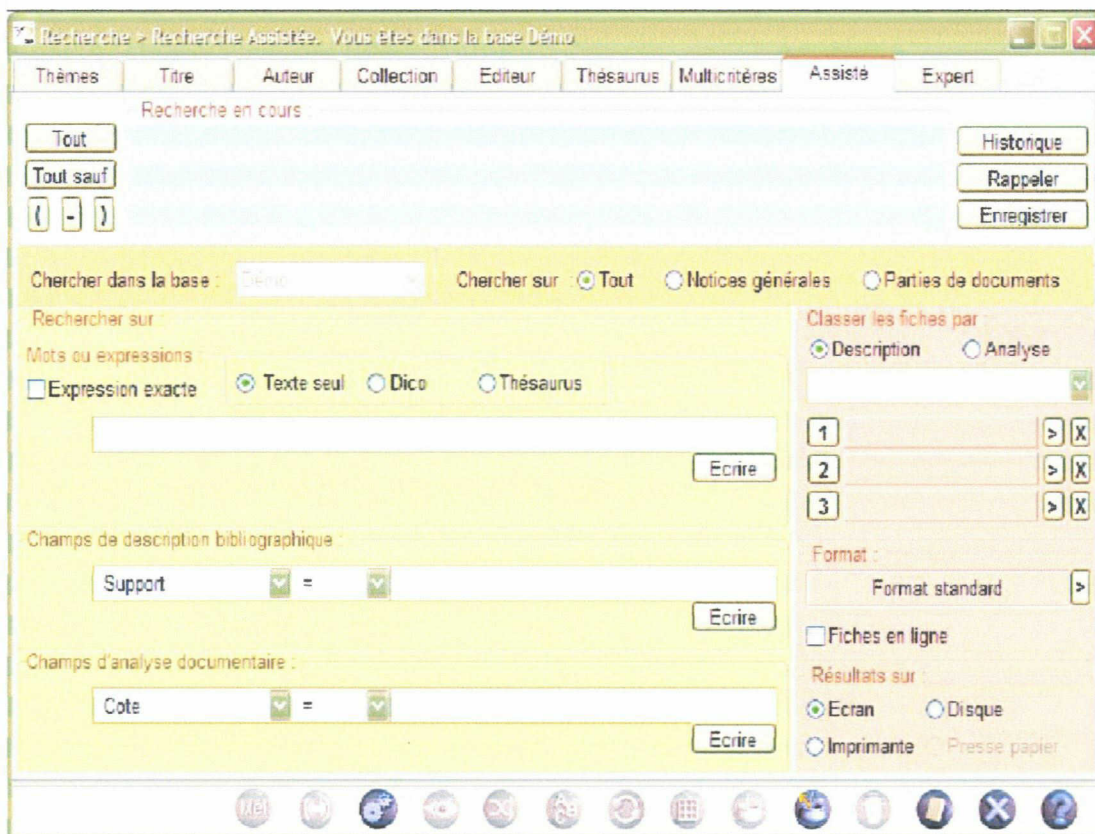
Recherche > Recherche Assistée. Vous êtes dans la base Démo

Thèmes | Titre | Auteur | Collection | Editeur | Thésaurus | Multicritères | Assisté | Expert

Recherche en cours :

Tout
Tout sauf
( - )

Historique
Rappeler
Enregistrer

Chercher dans la base : Démo
Chercher sur : Tout  Notices générales  Parties de documents

Rechercher sur :
Mots ou expressions :
Expression exacte
Texte seul  Dico  Thésaurus
Ecrire

Champs de description bibliographique :
Support =
Ecrire

Champs d'analyse documentaire :
Cote =
Ecrire

Classer les fiches par :
Description  Analyse
1 > X
2 > X
3 > X

Format :
Format standard >
Fiches en ligne

Résultats sur :
Ecran  Disque
Imprimante  Presse papier

Mél